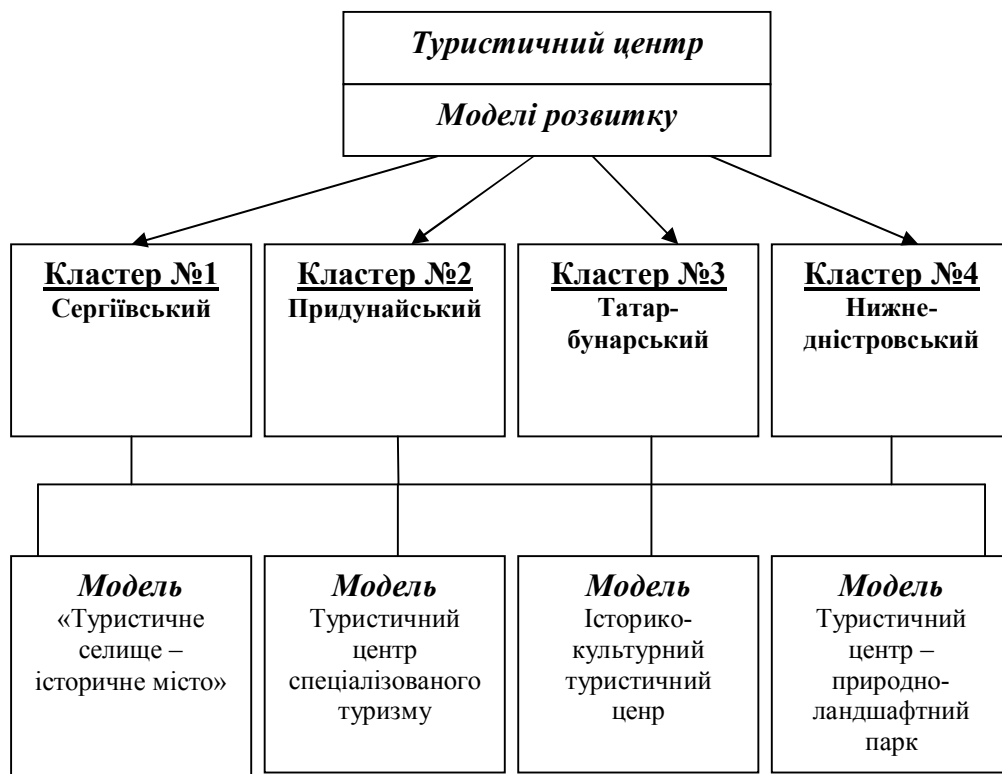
Туристичний центр

Моделі розвитку

Кластер №1
Сергіївський

Кластер №2
Придунайський

Кластер №3
Татар-бунарський

Кластер №4
Нижне-дністровський

Модель
«Туристичне селище – історичне місто»

Модель
Туристичний центр спеціалізованого туризму

Модель
Історико-культурний туристичний ценр

Модель
Туристичний центр – природно-ландшафтний парк